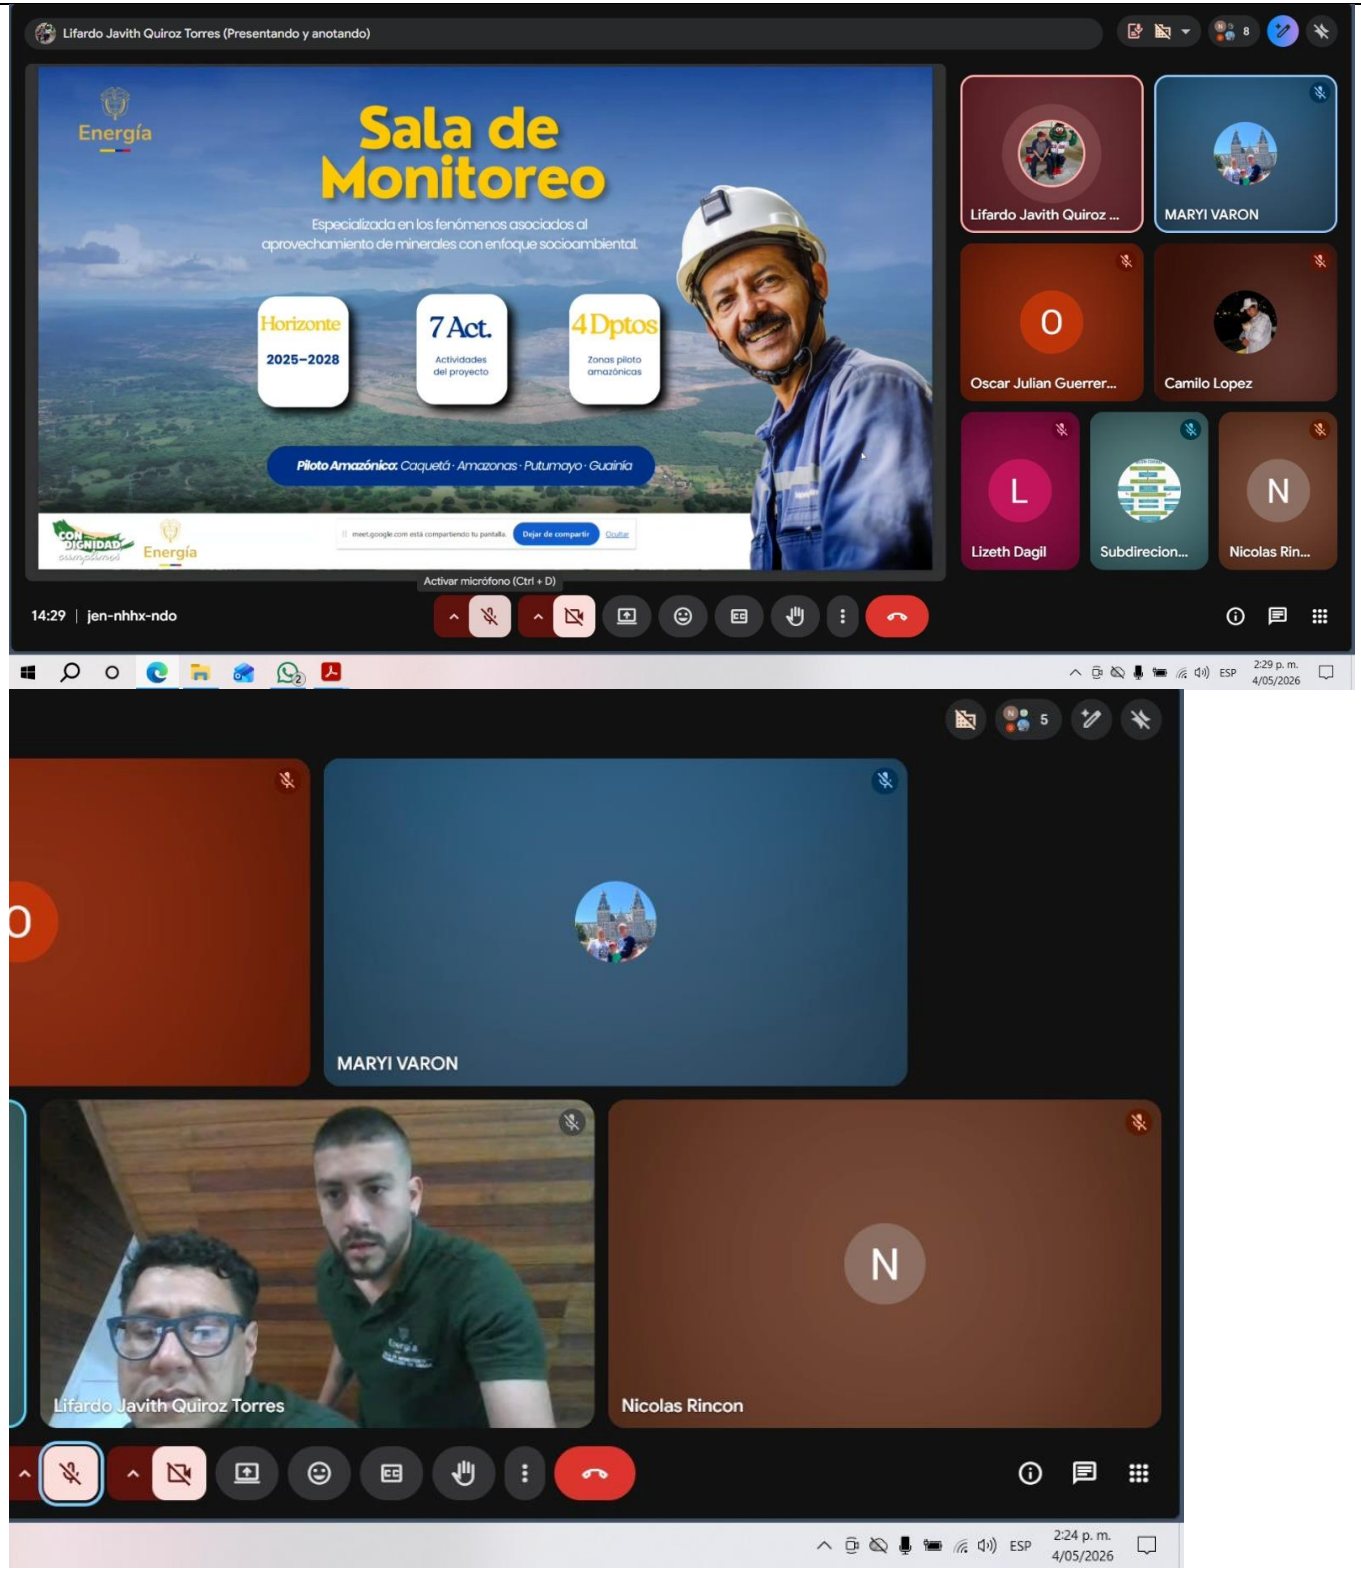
Lifardo Javith Quiroz Torres (Presentando y anotando)

8

Energía

Sala de Monitoreo

Especializada en los fenómenos asociados al aprovechamiento de minerales con enfoque socioambiental

Horizonte
2025–2028

7 Act.
Actividades del proyecto

4 Dptos
Zonas piloto amazónicas

Piloto Amazónico: Caquetá · Amazonas · Putumayo · Guainía

CON DIGNIDAD campesinos

Energía

meet.google.com está compartiendo tu pantalla. Dejar de compartir Ocultar

Lifardo Javith Quiroz ...

MARYI VARON

O
Oscar Julian Guerrer...

Camilo Lopez

L
Lizeth Dagil

Subdirecion...

N
Nicolas Rin...

Activar micrófono (Ctrl + D)

14:29 | jen-nhhx-ndo

ESP 2:29 p. m. 4/05/2026

5

O

MARYI VARON

Lifardo Javith Quiroz Torres

N
Nicolas Rincon

ESP 2:24 p. m. 4/05/2026